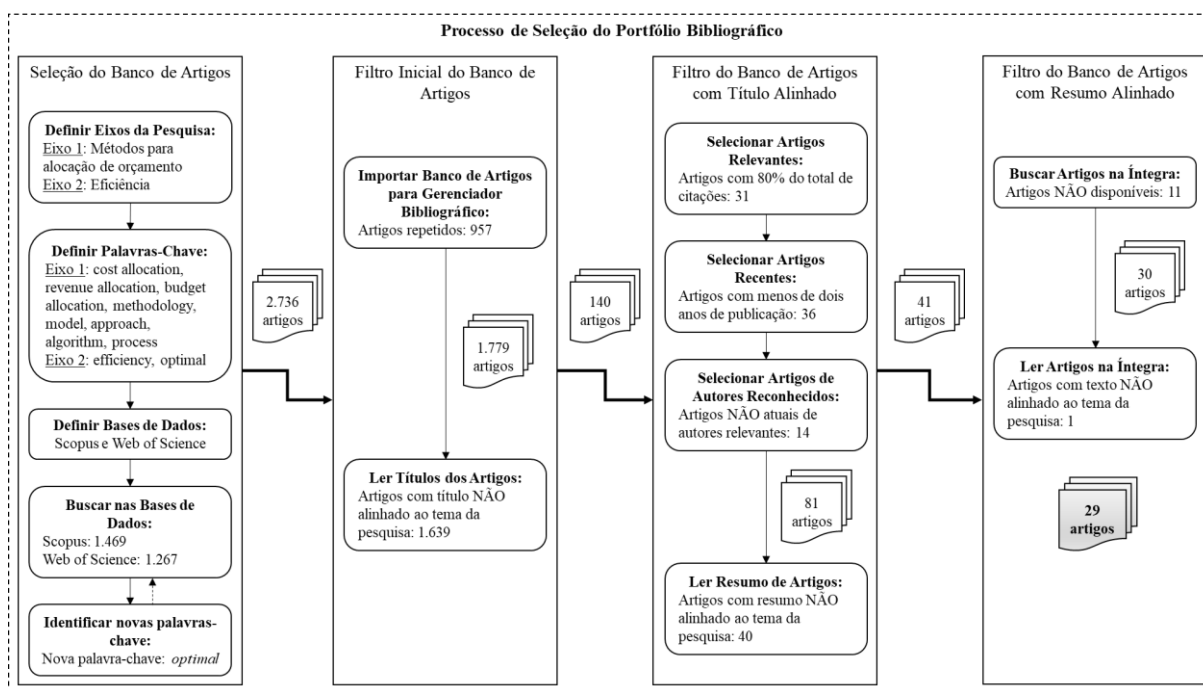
Processo de Seleção do Portfólio Bibliográfico

Seleção do Banco de Artigos

**Definir Eixos da Pesquisa:**
Eixo 1: Métodos para alocação de orçamento
Eixo 2: Eficiência

**Definir Palavras-Chave:**
Eixo 1: cost allocation, revenue allocation, budget allocation, methodology, model, approach, algorithm, process
Eixo 2: efficiency, optimal

**Definir Bases de Dados:**
Scopus e Web of Science

**Buscar nas Bases de Dados:**
Scopus: 1.469
Web of Science: 1.267

**Identificar novas palavras-chave:**
Nova palavra-chave: *optimal*

2.736 artigos

Filtro Inicial do Banco de Artigos

**Importar Banco de Artigos para Gerenciador Bibliográfico:**
Artigos repetidos: 957

1.779 artigos

**Ler Títulos dos Artigos:**
Artigos com título NÃO alinhado ao tema da pesquisa: 1.639

140 artigos

Filtro do Banco de Artigos com Título Alinhado

**Selecionar Artigos Relevantes:**
Artigos com 80% do total de citações: 31

**Selecionar Artigos Recentes:**
Artigos com menos de dois anos de publicação: 36

**Selecionar Artigos de Autores Reconhecidos:**
Artigos NÃO atuais de autores relevantes: 14

81 artigos

**Ler Resumo de Artigos:**
Artigos com resumo NÃO alinhado ao tema da pesquisa: 40

41 artigos

Filtro do Banco de Artigos com Resumo Alinhado

**Buscar Artigos na Íntegra:**
Artigos NÃO disponíveis: 11

30 artigos

**Ler Artigos na Íntegra:**
Artigos com texto NÃO alinhado ao tema da pesquisa: 1

**29 artigos**